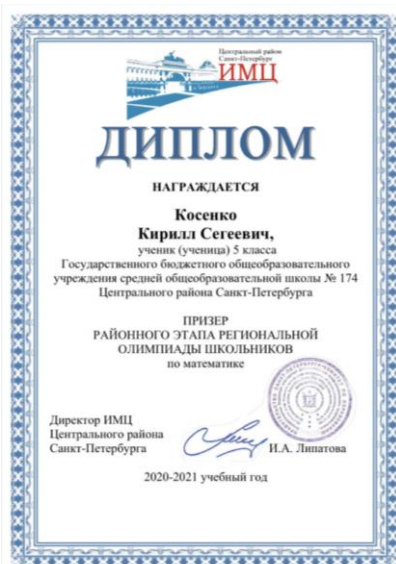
Центральный район
Санкт-Петербург
ИМЦ

ДИПЛОМ

НАГРАЖДАЕТСЯ

Косенко
Кирилл Сегеевич,

ученик (ученица) 5 класса
Государственного бюджетного общеобразовательного учреждения средней общеобразовательной школы № 174
Центрального района Санкт-Петербурга

ПРИЗЕР
РАЙОННОГО ЭТАПА РЕГИОНАЛЬНОЙ
ОЛИМПИАДЫ ШКОЛЬНИКОВ
по математике

Директор ИМЦ
Центрального района
Санкт-Петербурга

И.А. Липатова

2020-2021 учебный год